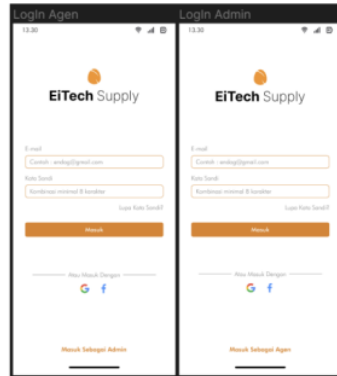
Login Agen

13.30

EiTech Supply

E-mail

Contoh : andog@gmail.com

Kata Sandi

Kombinasi minimal 8 karakter

Lupa Kata Sandi?

Masuk

Atau Masuk Dengan

G f

Masuk Sebagai Admin

Login Admin

13.30

EiTech Supply

E-mail

Contoh : andog@gmail.com

Kata Sandi

Kombinasi minimal 8 karakter

Lupa Kata Sandi?

Masuk

Atau Masuk Dengan

G f

Masuk Sebagai Agen